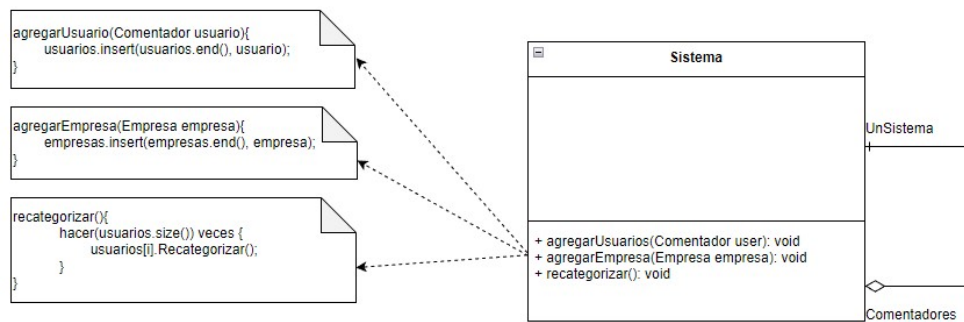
agregarUsuario(Comentador usuario){
usuarios.insert(usuarios.end(), usuario);
}

agregarEmpresa(Empresa empresa){
empresas.insert(empresas.end(), empresa);
}

recategorizar(){
hacer(usuarios.size()) veces {
usuarios[i].Recategorizar();
}
}

Sistema

+ agregarUsuarios(Comentador user): void
+ agregarEmpresa(Empresa empresa): void
+ recategorizar(): void

UnSistema

Comentadores